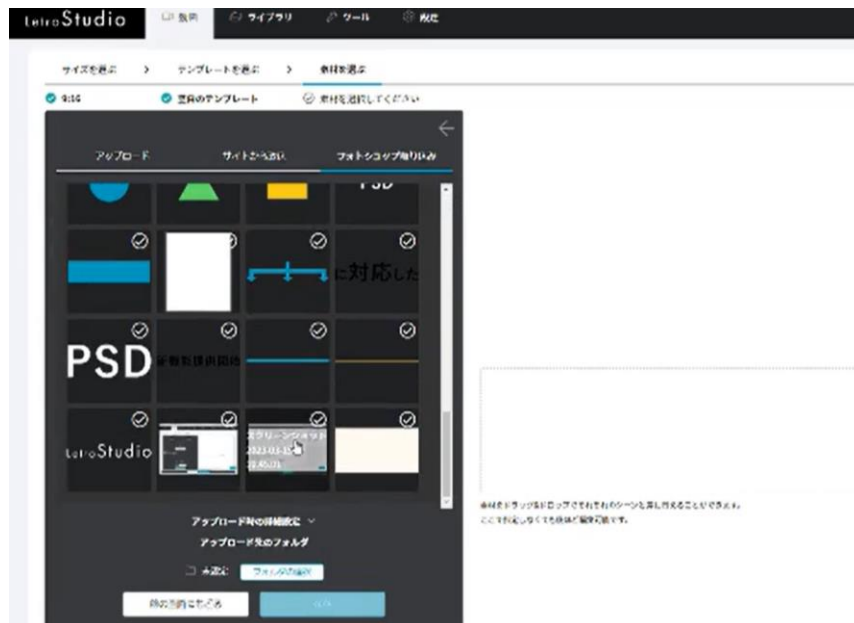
tetraStudio

制作

ライブラリ

ツール

設定

サイズを選ぶ > テンプレートを選ぶ > 素材を選ぶ

9:16

空白のテンプレート

素材を選択してください

アップロード

サイトから読込

フォトショップ取り込み

PSD

に対応した

PSD

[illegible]

tetraStudio

スクリーンショット 2023-03-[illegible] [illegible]

アップロード時の詳細設定

アップロード先のフォルダ

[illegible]

フォルダの選択

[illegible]

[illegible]

素材をドラッグ&ドロップでそれぞれのシーンを差し替えることができます。
ここで指定しなくても後から編集可能です。